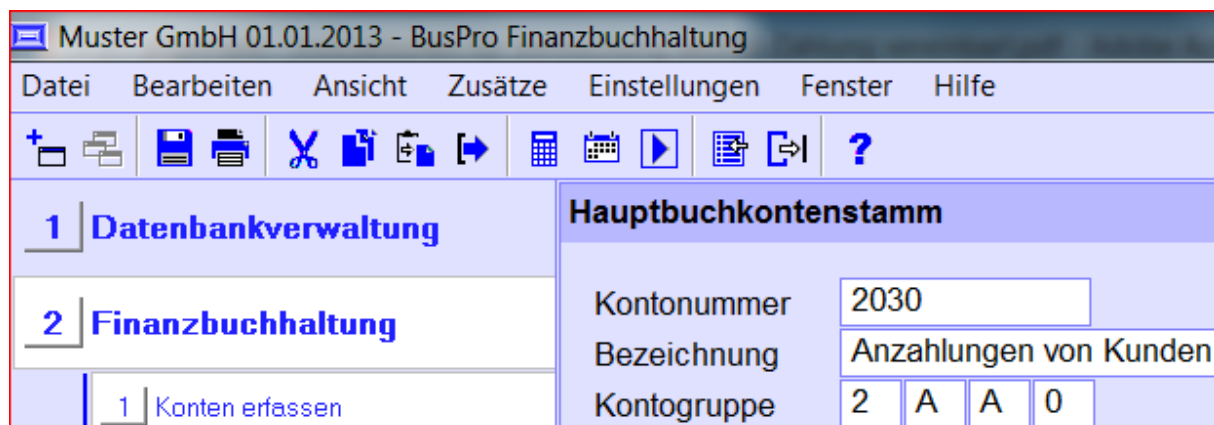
Muster GmbH 01.01.2013 - BusPro Finanzbuchhaltung

Datei Bearbeiten Ansicht Zusätze Einstellungen Fenster Hilfe

?

1 Datenbankverwaltung

2 Finanzbuchhaltung

1 Konten erfassen

Hauptbuchkontenstamm

Kontonummer 2030

Bezeichnung Anzahlungen von Kunden

Kontogruppe 2 A A 0